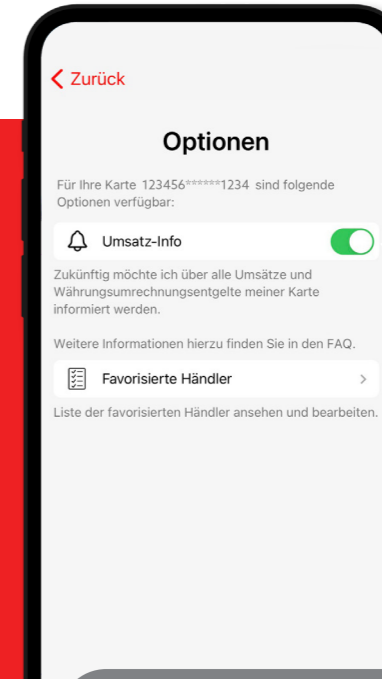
< Zurück

Optionen

Für Ihre Karte 123456******1234 sind folgende Optionen verfügbar:

Umsatz-Info

Zukünftig möchte ich über alle Umsätze und Währungsumrechnungsentgelte meiner Karte informiert werden.

Weitere Informationen hierzu finden Sie in den FAQ.

Favorisierte Händler >

Liste der favorisierten Händler ansehen und bearbeiten.